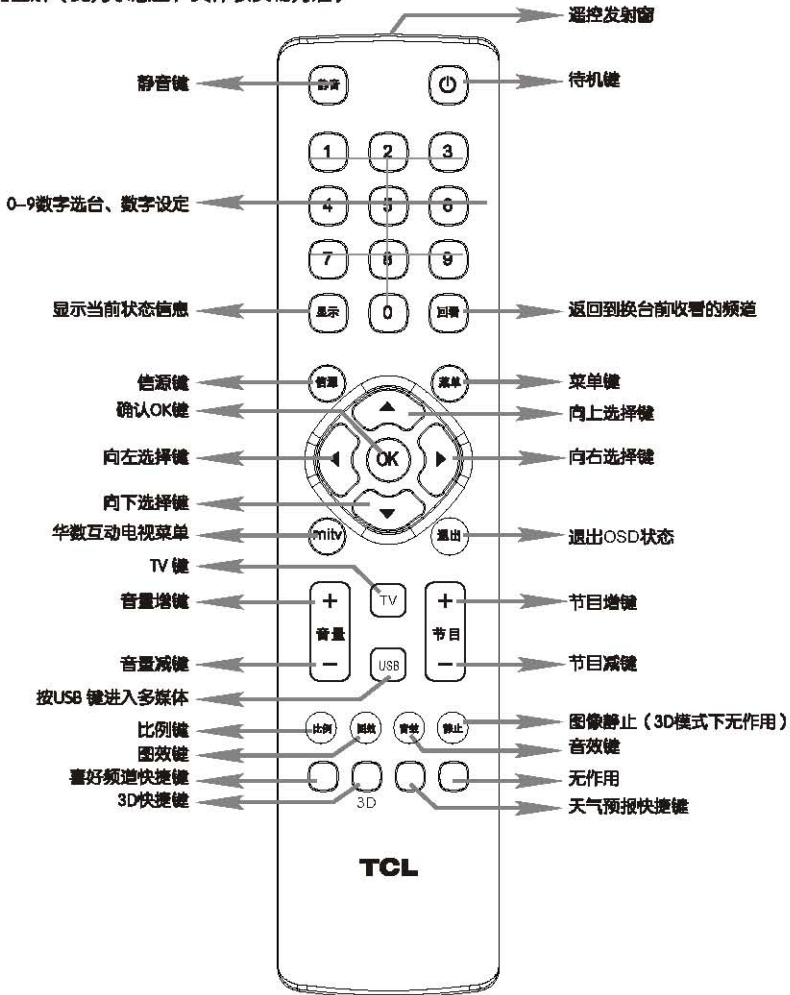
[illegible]

遥控发射窗

静音键

静音

待机键

1 2 3

0-9数字选台、数字设定

4 5 6

7 8 9

显示当前状态信息

显示 0 回看

返回到换台前收看的频道

信源键

信源

菜单

菜单键

确认OK键

向上选择键

向左选择键

OK

向右选择键

向下选择键

华数互动电视菜单

mitv

退出

退出OSD状态

TV 键

TV

音量增键

+

音量

+

节目

节目增键

音量减键

−

USB

−

节目减键

按USB 键进入多媒体

比例键

比例 图效 音效 静止

图像静止（3D模式下无作用）

图效键

音效键

喜好频道快捷键

无作用

3D快捷键

3D

天气预报快捷键

TCL